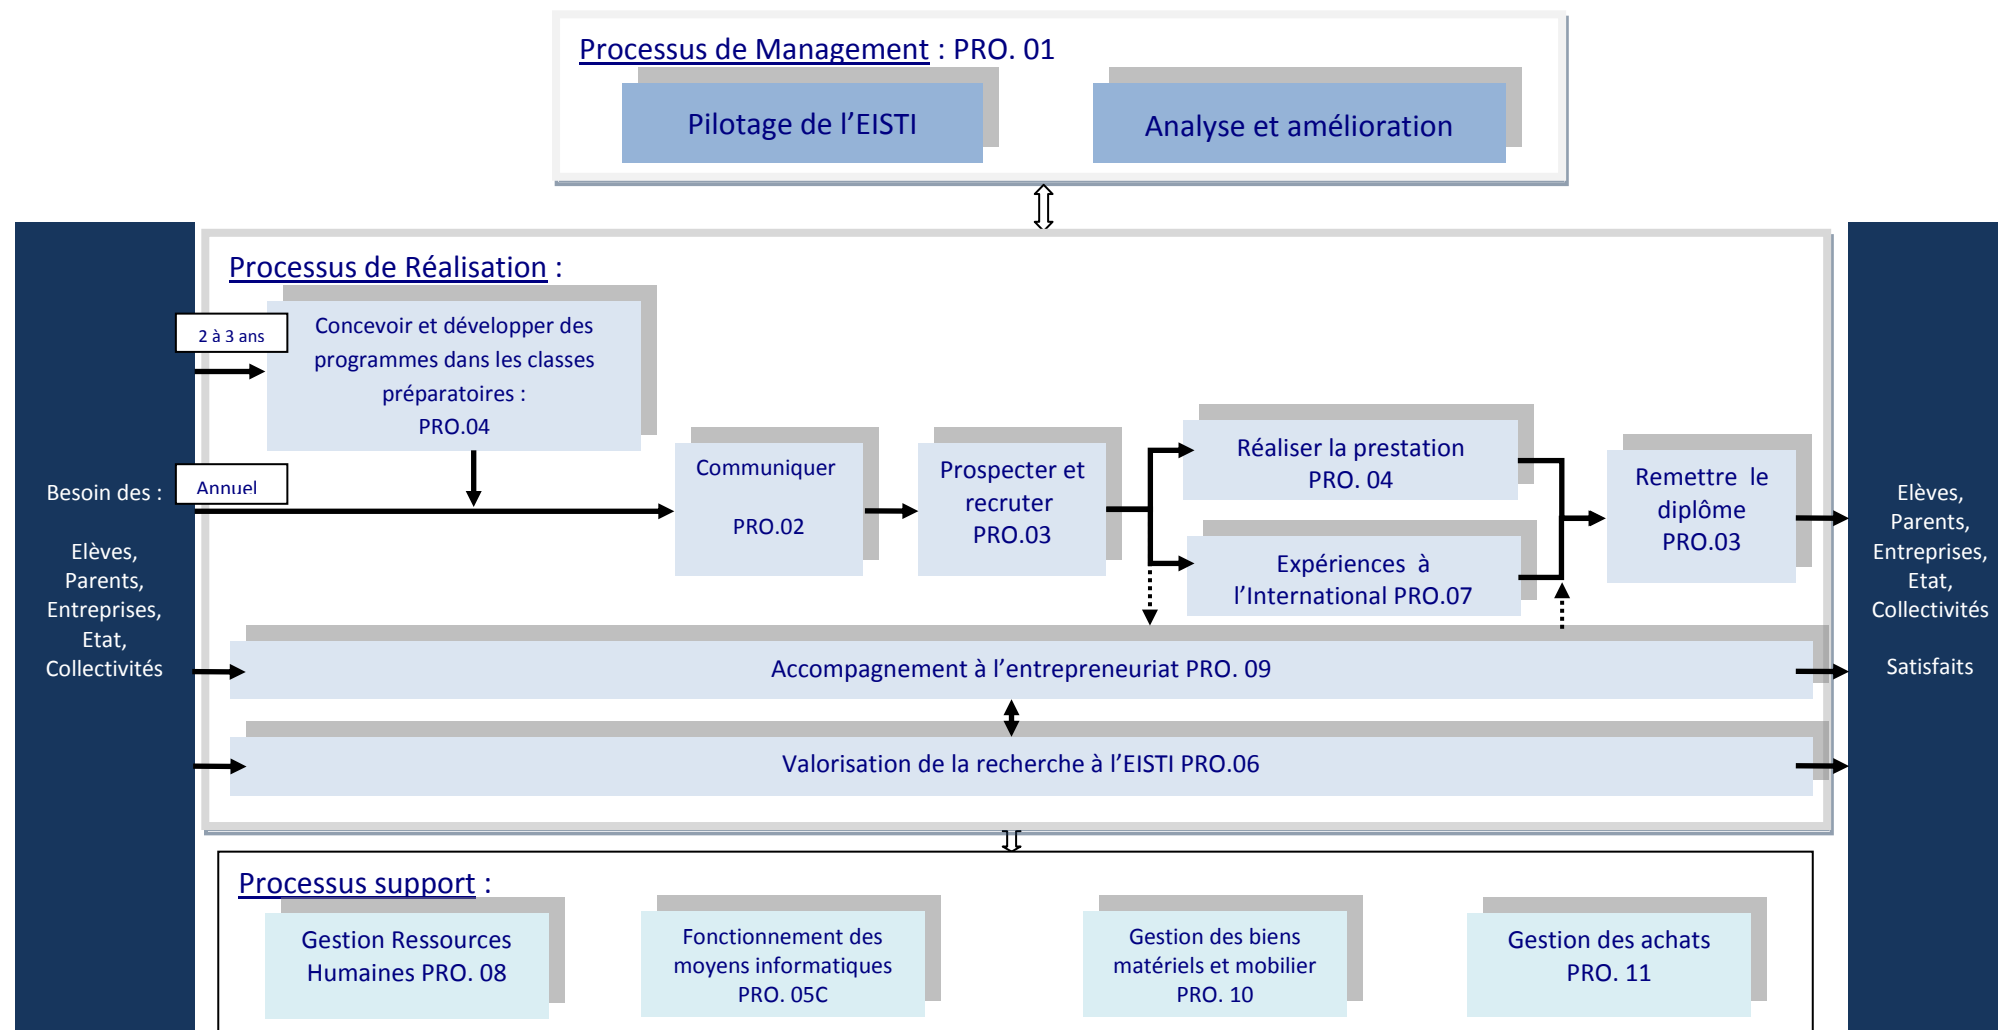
Processus de Management : PRO. 01

Pilotage de l'EISTI

Analyse et amélioration

Besoin des :

Elèves, Parents, Entreprises, Etat, Collectivités

Processus de Réalisation :

2 à 3 ans

Concevoir et développer des programmes dans les classes préparatoires : PRO.04

Annuel

Communiquer

PRO.02

Prospecter et recruter PRO.03

Réaliser la prestation PRO. 04

Expériences à l'International PRO.07

Remettre le diplôme PRO.03

Accompagnement à l'entrepreneuriat PRO. 09

Valorisation de la recherche à l'EISTI PRO.06

Elèves, Parents, Entreprises, Etat, Collectivités

Satisfaits

Processus support :

Gestion Ressources Humaines PRO. 08

Fonctionnement des moyens informatiques PRO. 05C

Gestion des biens matériels et mobilier PRO. 10

Gestion des achats PRO. 11